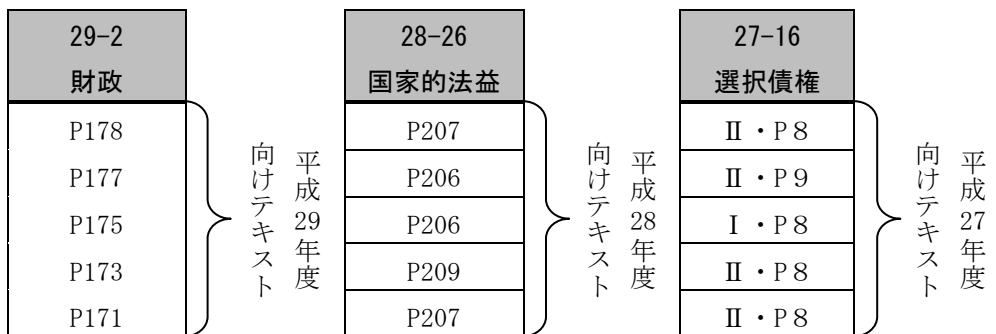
| 29-2 |
|---|
| 財政 |
| P178 |
| P177 |
| P175 |
| P173 |
| P171 |

平成29年度向けテキスト

| 28-26 |
|---|
| 国家的法益 |
| P207 |
| P206 |
| P206 |
| P209 |
| P207 |

平成28年度向けテキスト

| 27-16 |
|---|
| 選択債権 |
| Ⅱ・P8 |
| Ⅱ・P9 |
| Ⅰ・P8 |
| Ⅱ・P8 |
| Ⅱ・P8 |

平成27年度向けテキスト